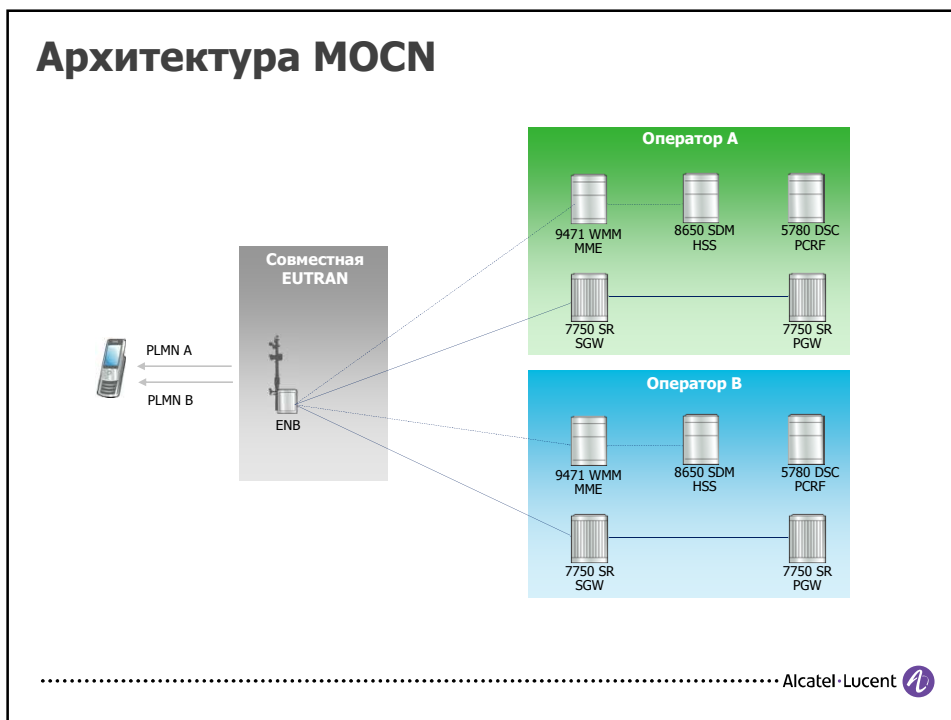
Архитектура MOCN

Оператор A

9471 WMM MME

8650 SDM HSS

5780 DSC PCRF

7750 SR SGW

7750 SR PGW

Совместная EUTRAN

PLMN A

PLMN B

ENB

Оператор B

9471 WMM MME

8650 SDM HSS

5780 DSC PCRF

7750 SR SGW

7750 SR PGW

Alcatel·Lucent